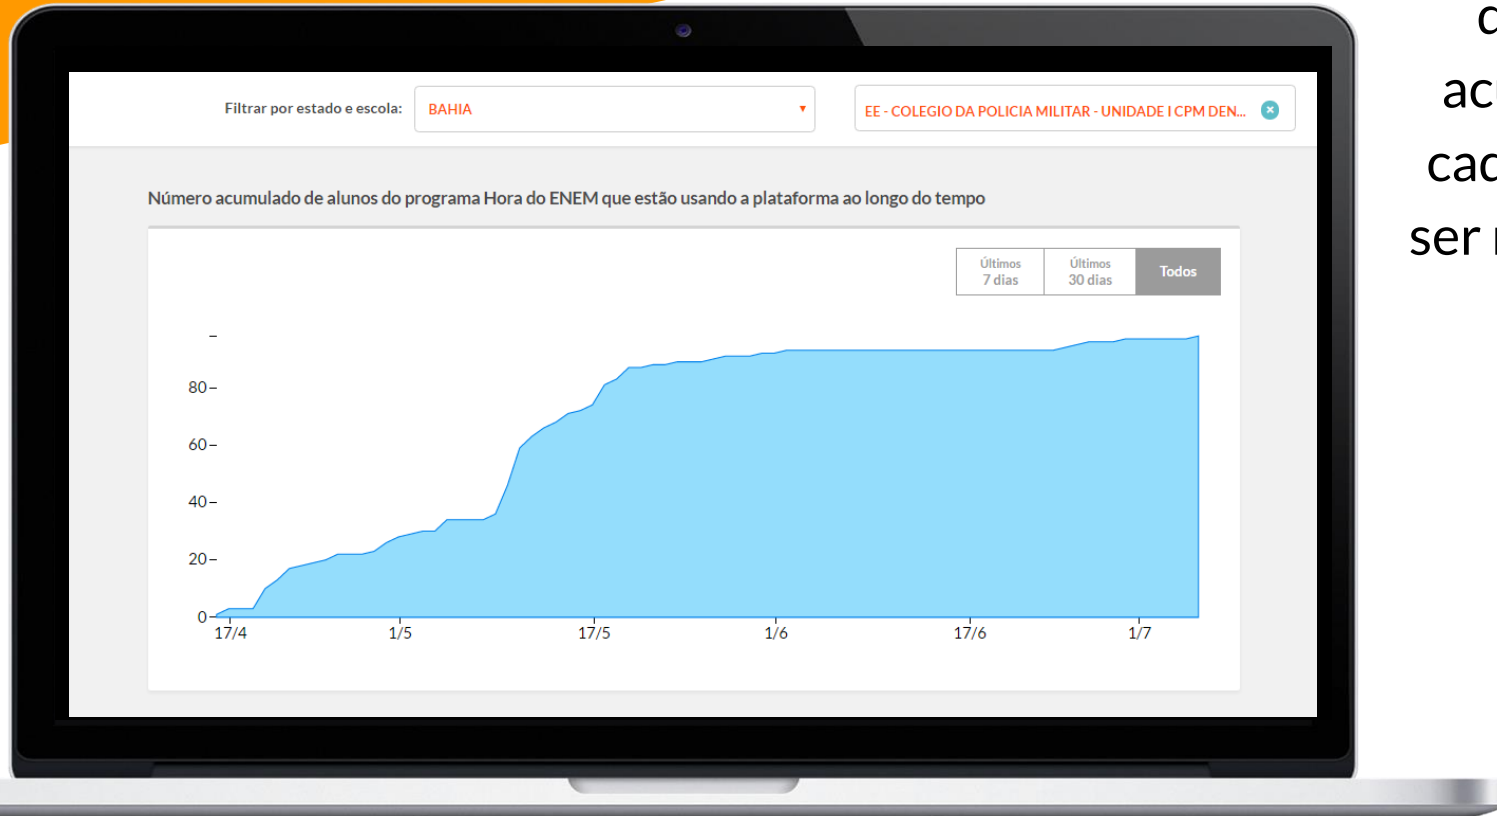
Filtrar por estado e escola: BAHIA ▾

EE - COLEGIO DA POLICIA MILITAR - UNIDADE I CPM DEN...

Número acumulado de alunos do programa Hora do ENEM que estão usando a plataforma ao longo do tempo

Últimos 7 dias | Últimos 30 dias | Todos

80
60
40
20
0

17/4 1/5 17/5 1/6 17/6 1/7

c
ac
cad
ser